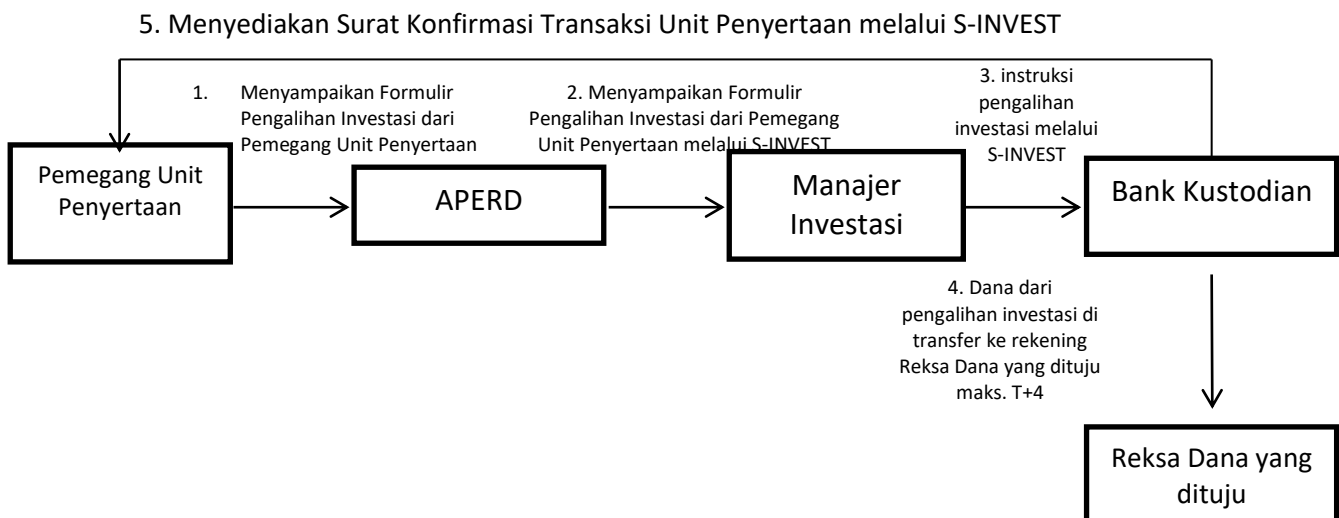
5. Menyediakan Surat Konfirmasi Transaksi Unit Penyertaan melalui S-INVEST

1. Menyampaikan Formulir Pengalihan Investasi dari Pemegang Unit Penyertaan

2. Menyampaikan Formulir Pengalihan Investasi dari Pemegang Unit Penyertaan melalui S-INVEST

3. instruksi pengalihan investasi melalui S-INVEST

Pemegang Unit Penyertaan

APERD

Manajer Investasi

Bank Kustodian

4. Dana dari pengalihan investasi di transfer ke rekening Reksa Dana yang dituju maks. T+4

Reksa Dana yang dituju